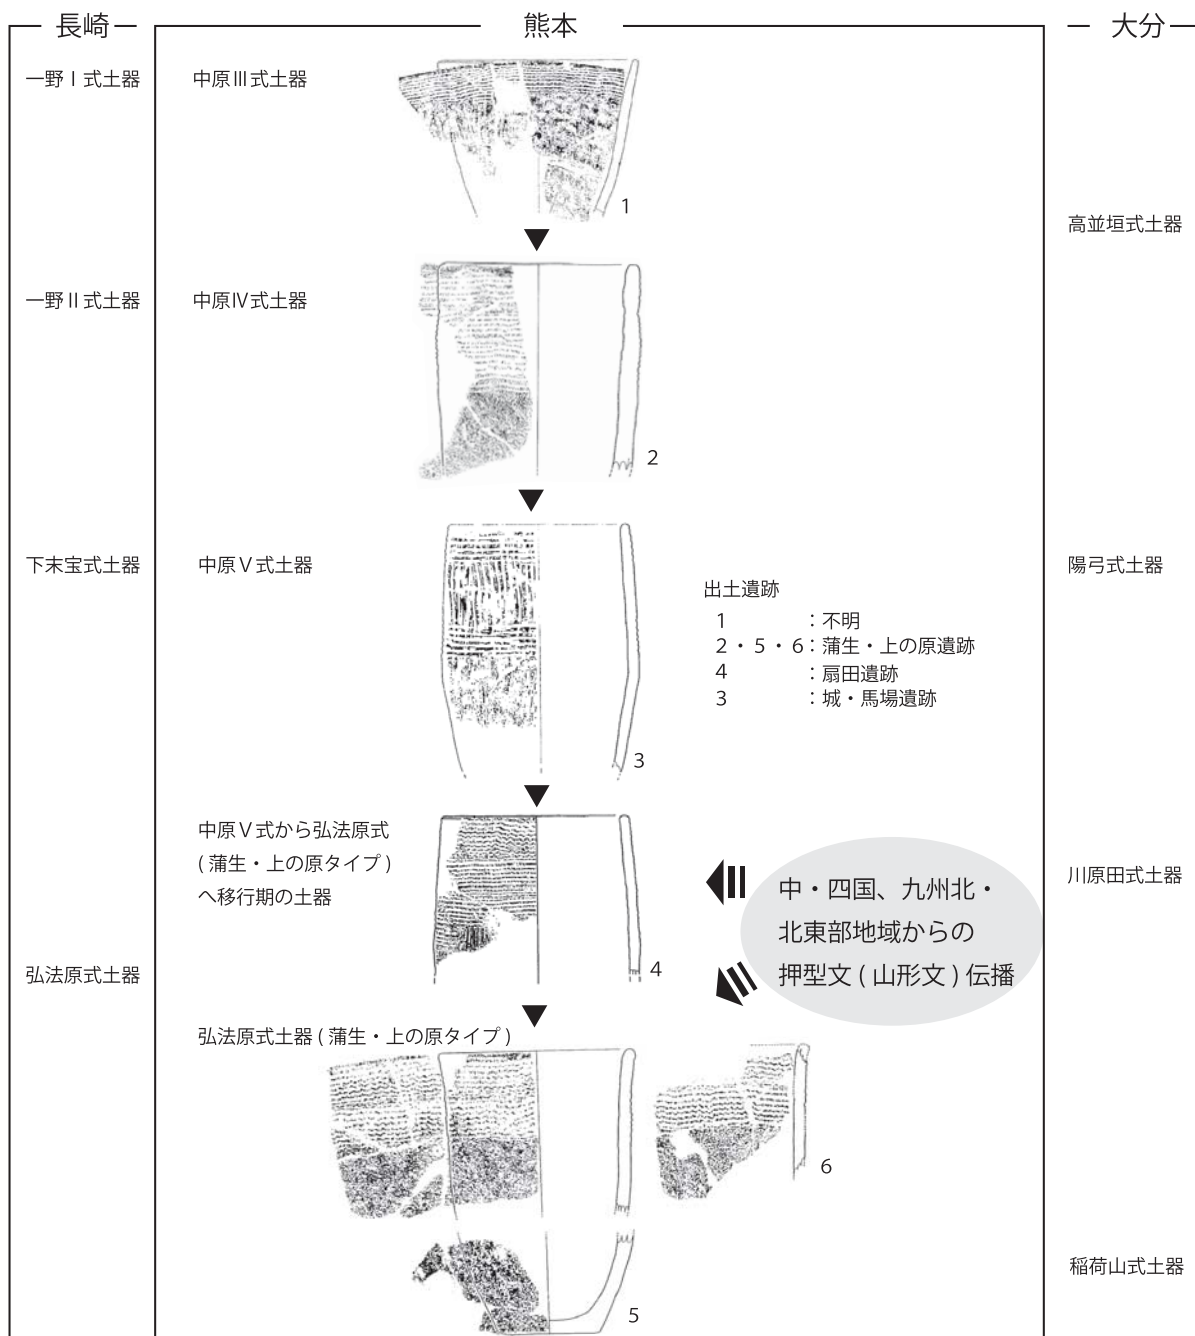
長崎

熊本

大分

一野Ⅰ式土器

中原Ⅲ式土器

1

高並垣式土器

一野Ⅱ式土器

中原Ⅳ式土器

2

下末宝式土器

中原Ⅴ式土器

陽弓式土器

出土遺跡
1　　　　：不明
2・5・6：蒲生・上の原遺跡
4　　　　：扇田遺跡
3　　　　：城・馬場遺跡

3

中原Ⅴ式から弘法原式（蒲生・上の原タイプ）へ移行期の土器

4

中・四国、九州北・北東部地域からの押型文（山形文）伝播

川原田式土器

弘法原式土器

弘法原式土器（蒲生・上の原タイプ）

6

5

稲荷山式土器